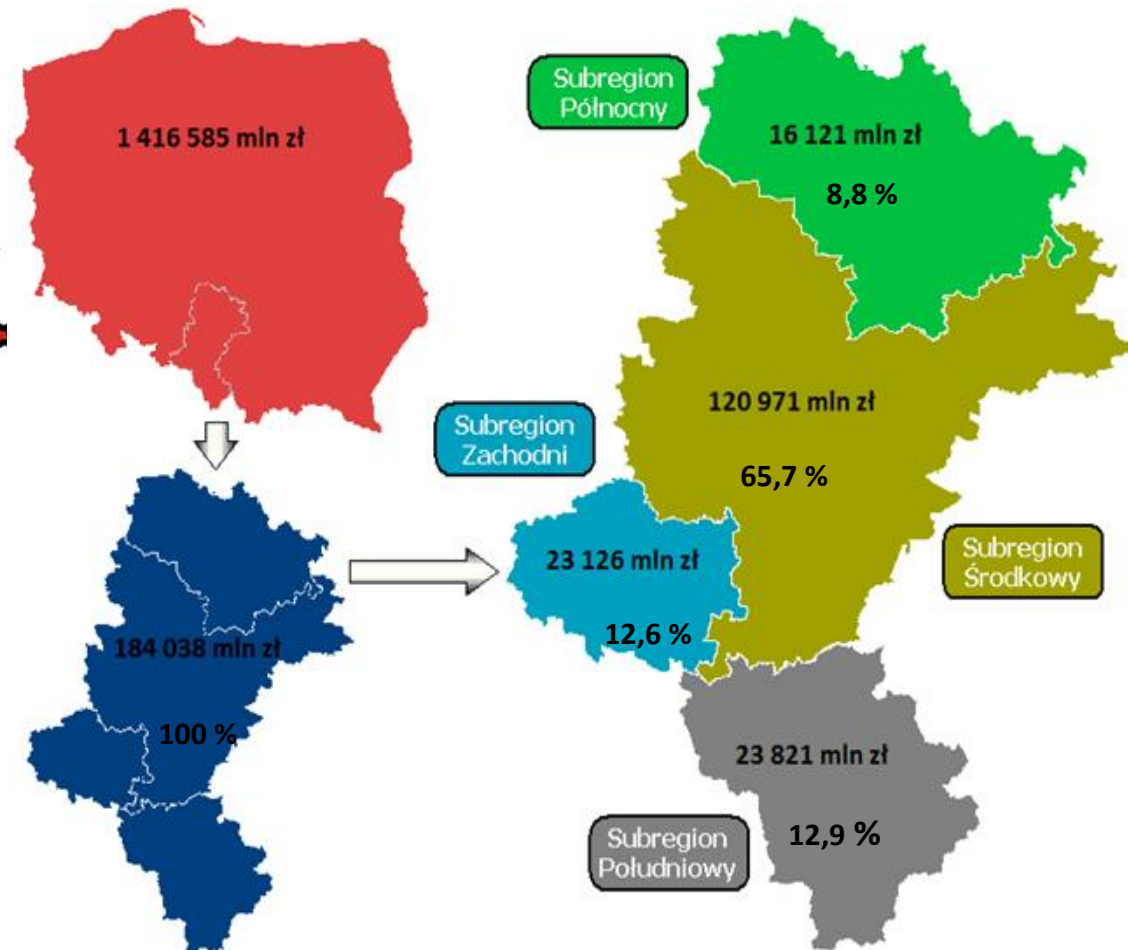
1 416 585 mln zł

Subregion Północny

16 121 mln zł

8,8 %

120 971 mln zł

65,7 %

Subregion Zachodni

23 126 mln zł

12,6 %

Subregion Środkowy

184 038 mln zł

100 %

23 821 mln zł

Subregion Południowy

12,9 %